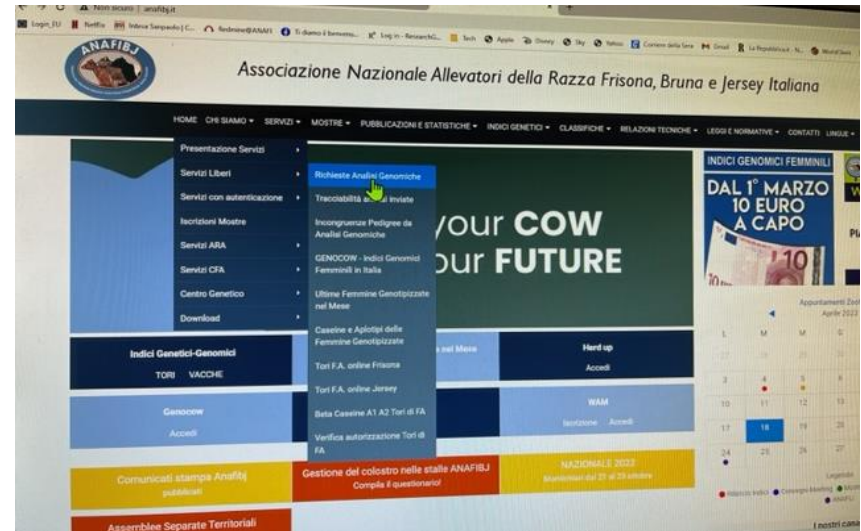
Non sicuro | anafibj.it

Login_EU Netflix Intesa Sanpaolo | C... Redmine@ANAFI Ti diamo il benvenu... Log in - ResearchG... Tech Apple Disney Sky Yahoo Corriere della Sera Gmail La Repubblica.it - N... World Sera

ANAFIBJ

Associazione Nazionale Allevatori della Razza Frisona, Bruna e Jersey Italiana

HOME CHI SIAMO SERVIZI MOSTRE PUBBLICAZIONI E STATISTICHE INDICI GENETICI CLASSIFICHE RELAZIONI TECNICHE LEGGI E NORMATIVE CONTATTI LINGUE

Presentazione Servizi
Servizi Liberi
Servizi con autenticazione
Iscrizioni Mostre
Servizi ARA
Servizi CFA
Centro Genetico
Download

Richieste Analisi Genomiche
Tracciabilità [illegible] inviate
Incongruenze Pedigree da Analisi Genomiche
GENOCOW - Indici Genomici Femminili in Italia
Ultime Femmine Genotipizzate nel Mese
Caseine e Aplotipi delle Femmine Genotipizzate
Tori F.A. online Frisona
Tori F.A. online Jersey
Beta Caseine A1 A2 Tori di FA
Verifica autorizzazione Tori di FA

your COW
our FUTURE

INDICI GENOMICI FEMMINILI
DAL 1° MARZO 10 EURO A CAPO

Indici Genetici-Genomici
TORI VACCHE

nel Mese

Herd up
Accedi

Genocow
Accedi

WAM
Iscrizione Accedi

Appuntamenti Zoo
Aprile 2022

L M M G

3 4 5
10 11 12 13
17 18 19 20
24 25 26 27

Comunicati stampa Anafibj
pubblicati

Gestione del colostro nelle stalle ANAFIBJ
Compila il questionario!

NAZIONALE 2022
Montichiari dal 21 al 23 ottobre

Assemblee Separate Territoriali

Legenda
Rilascio Indici Consiglio Direttivo

I nostri canali